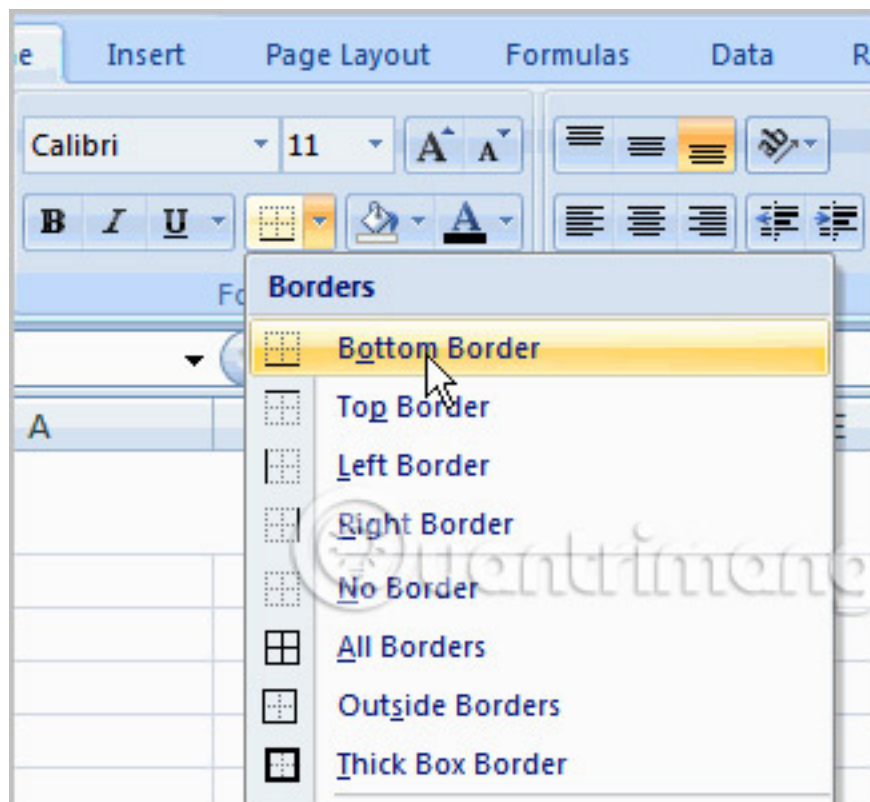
e Insert Page Layout Formulas Data R

Calibri 11 A A

B I U A

Fo

Borders

Bottom Border

Top Border

Left Border

Right Border

No Border

All Borders

Outside Borders

Thick Box Border

A

E

Quantrimang